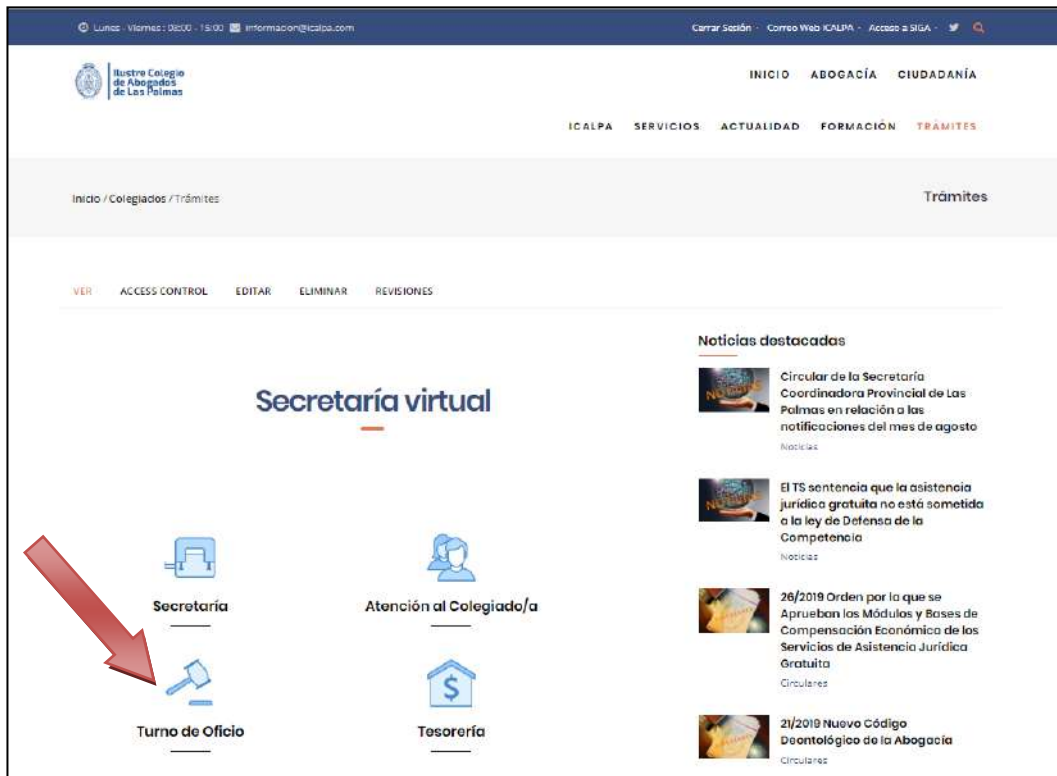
Lunes - Viernes : 08:00 - 15:00 informacion@icalpa.com

Cerrar Sesión - Correo Web ICALPA - Acceso a SIGA -

Ilustre Colegio de Abogados de Las Palmas

INICIO ABOGACÍA CIUDADANÍA

ICALPA SERVICIOS ACTUALIDAD FORMACIÓN TRÁMITES

Inicio / Colegiados / Trámites

Trámites

VER ACCESS CONTROL EDITAR ELIMINAR REVISIONES

Secretaría virtual

Secretaría

Atención al Colegiado/a

Turno de Oficio

Tesorería

Noticias destacadas

Circular de la Secretaría Coordinadora Provincial de Las Palmas en relación a las notificaciones del mes de agosto

Noticias

El TS sentencia que la asistencia jurídica gratuita no está sometida a la ley de Defensa de la Competencia

Noticias

26/2019 Orden por la que se Aprueban los Módulos y Bases de Compensación Económica de los Servicios de Asistencia Jurídica Gratuita

Circulares

21/2019 Nuevo Código Deontológico de la Abogacía

Circulares